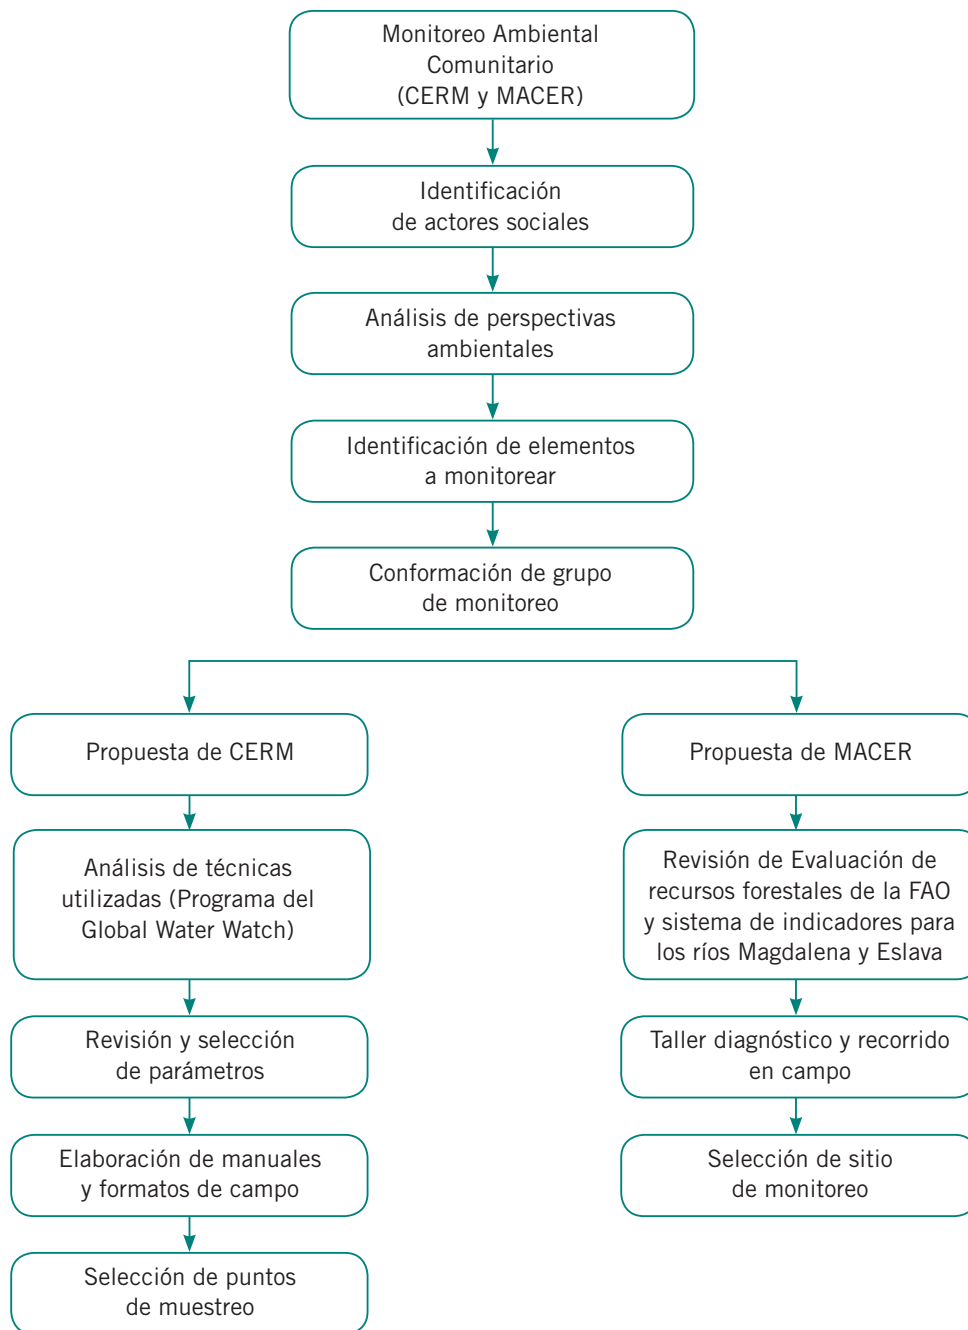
Monitoreo Ambiental Comunitario (CERM y MACER)

Identificación de actores sociales

Análisis de perspectivas ambientales

Identificación de elementos a monitorear

Conformación de grupo de monitoreo

Propuesta de CERM

Análisis de técnicas utilizadas (Programa del Global Water Watch)

Revisión y selección de parámetros

Elaboración de manuales y formatos de campo

Selección de puntos de muestreo

Propuesta de MACER

Revisión de Evaluación de recursos forestales de la FAO y sistema de indicadores para los ríos Magdalena y Eslava

Taller diagnóstico y recorrido en campo

Selección de sitio de monitoreo